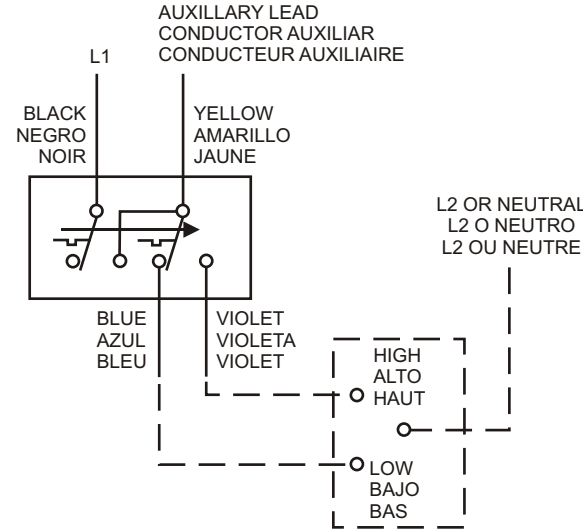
AUXILLARY LEAD
CONDUCTOR AUXILIAR
CONDUCTEUR AUXILIAIRE

L1

BLACK
NEGRO
NOIR

YELLOW
AMARILLO
JAUNE

L2 OR NEUTRAL
L2 O NEUTRO
L2 OU NEUTRE

BLUE
AZUL
BLEU

VIOLET
VIOLETA
VIOLET

HIGH
ALTO
HAUT

LOW
BAJO
BAS